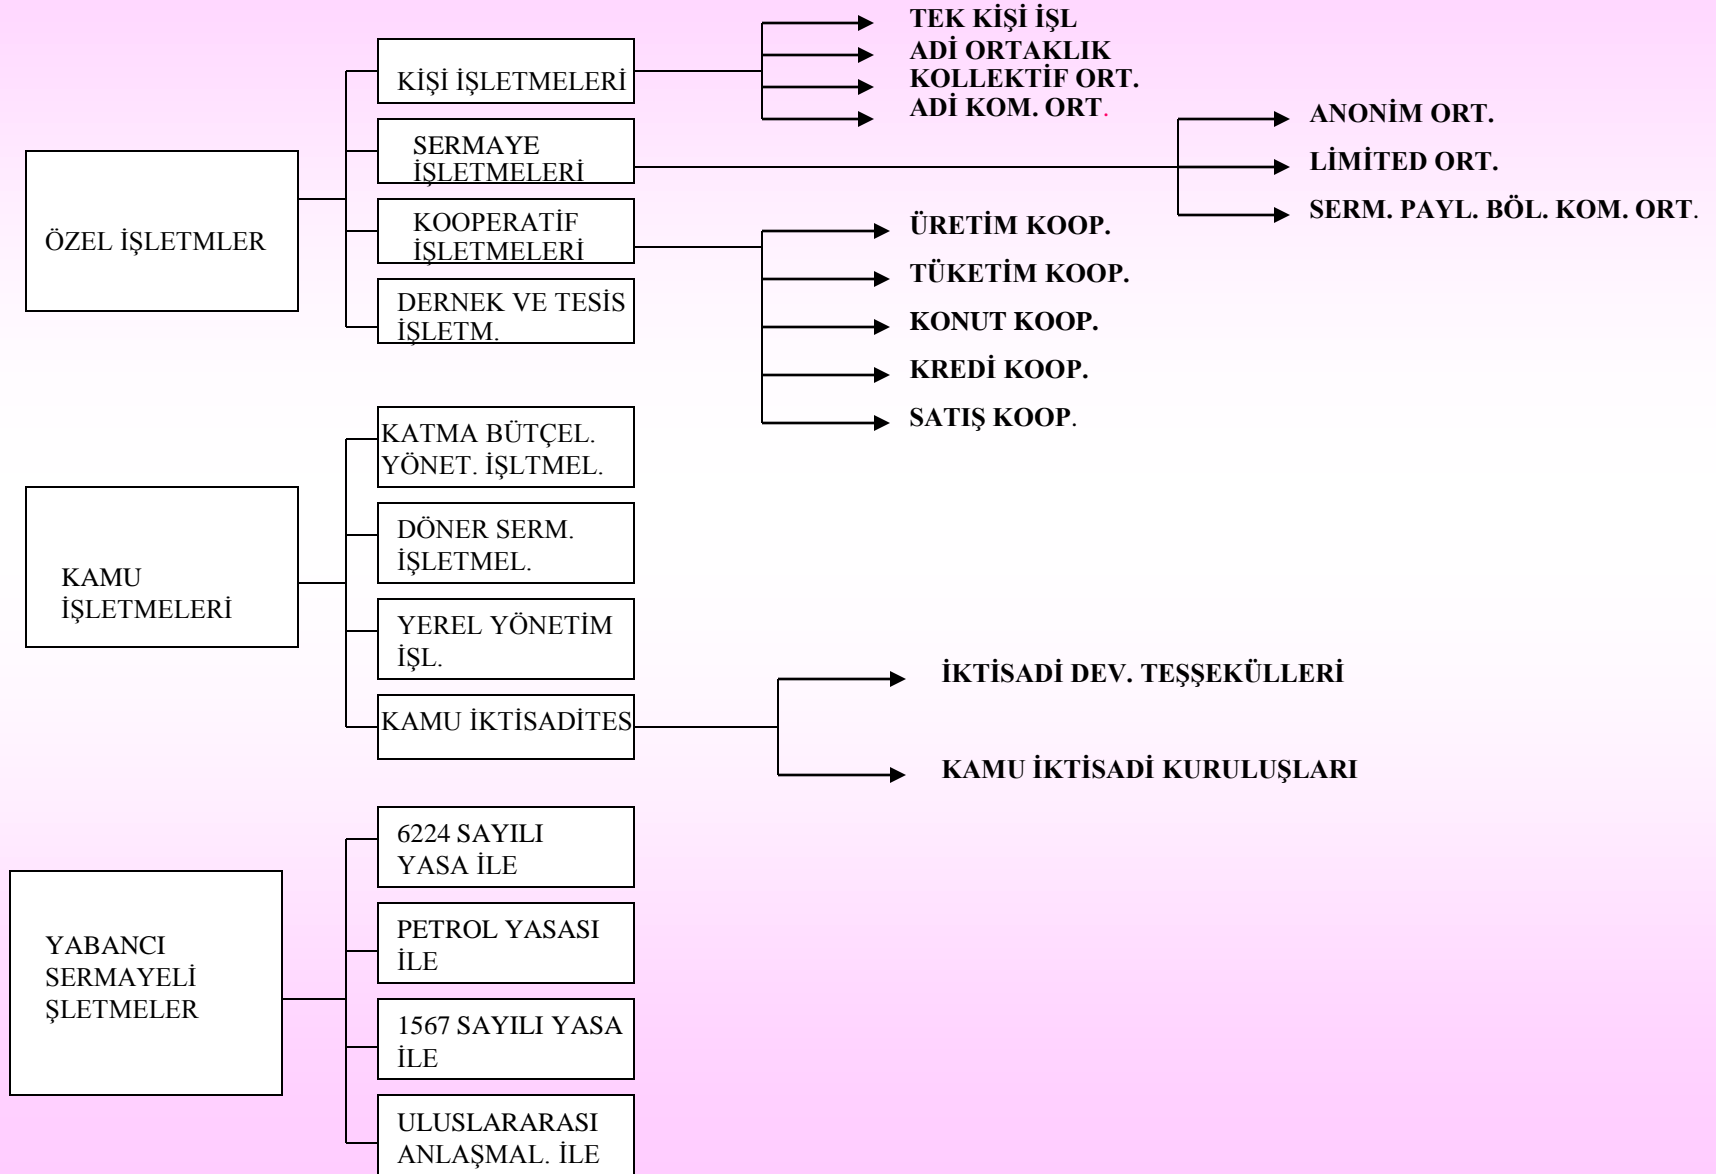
ÖZEL İŞLETMLER

KİŞİ İŞLETMELERİ

TEK KİŞİ İŞL
ADİ ORTAKLIK
KOLLEKTİF ORT.
ADİ KOM. ORT.

SERMAYE İŞLETMELERİ

ANONİM ORT.
LİMİTED ORT.
SERM. PAYL. BÖL. KOM. ORT.

KOOPERATİF İŞLETMELERİ

ÜRETİM KOOP.
TÜKETİM KOOP.
KONUT KOOP.
KREDİ KOOP.
SATIŞ KOOP.

DERNEK VE TESİS İŞLETM.

KAMU İŞLETMELERİ

KATMA BÜTÇEL. YÖNET. İŞLTMEL.

DÖNER SERM. İŞLETMEL.

YEREL YÖNETİM İŞL.

KAMU İKTİSADİTES

İKTİSADİ DEV. TEŞŞEKÜLLERİ

KAMU İKTİSADİ KURULUŞLARI

YABANCI SERMAYELİ ŞLETMELER

6224 SAYILI YASA İLE

PETROL YASASI İLE

1567 SAYILI YASA İLE

ULUSLARARASI ANLAŞMAL. İLE